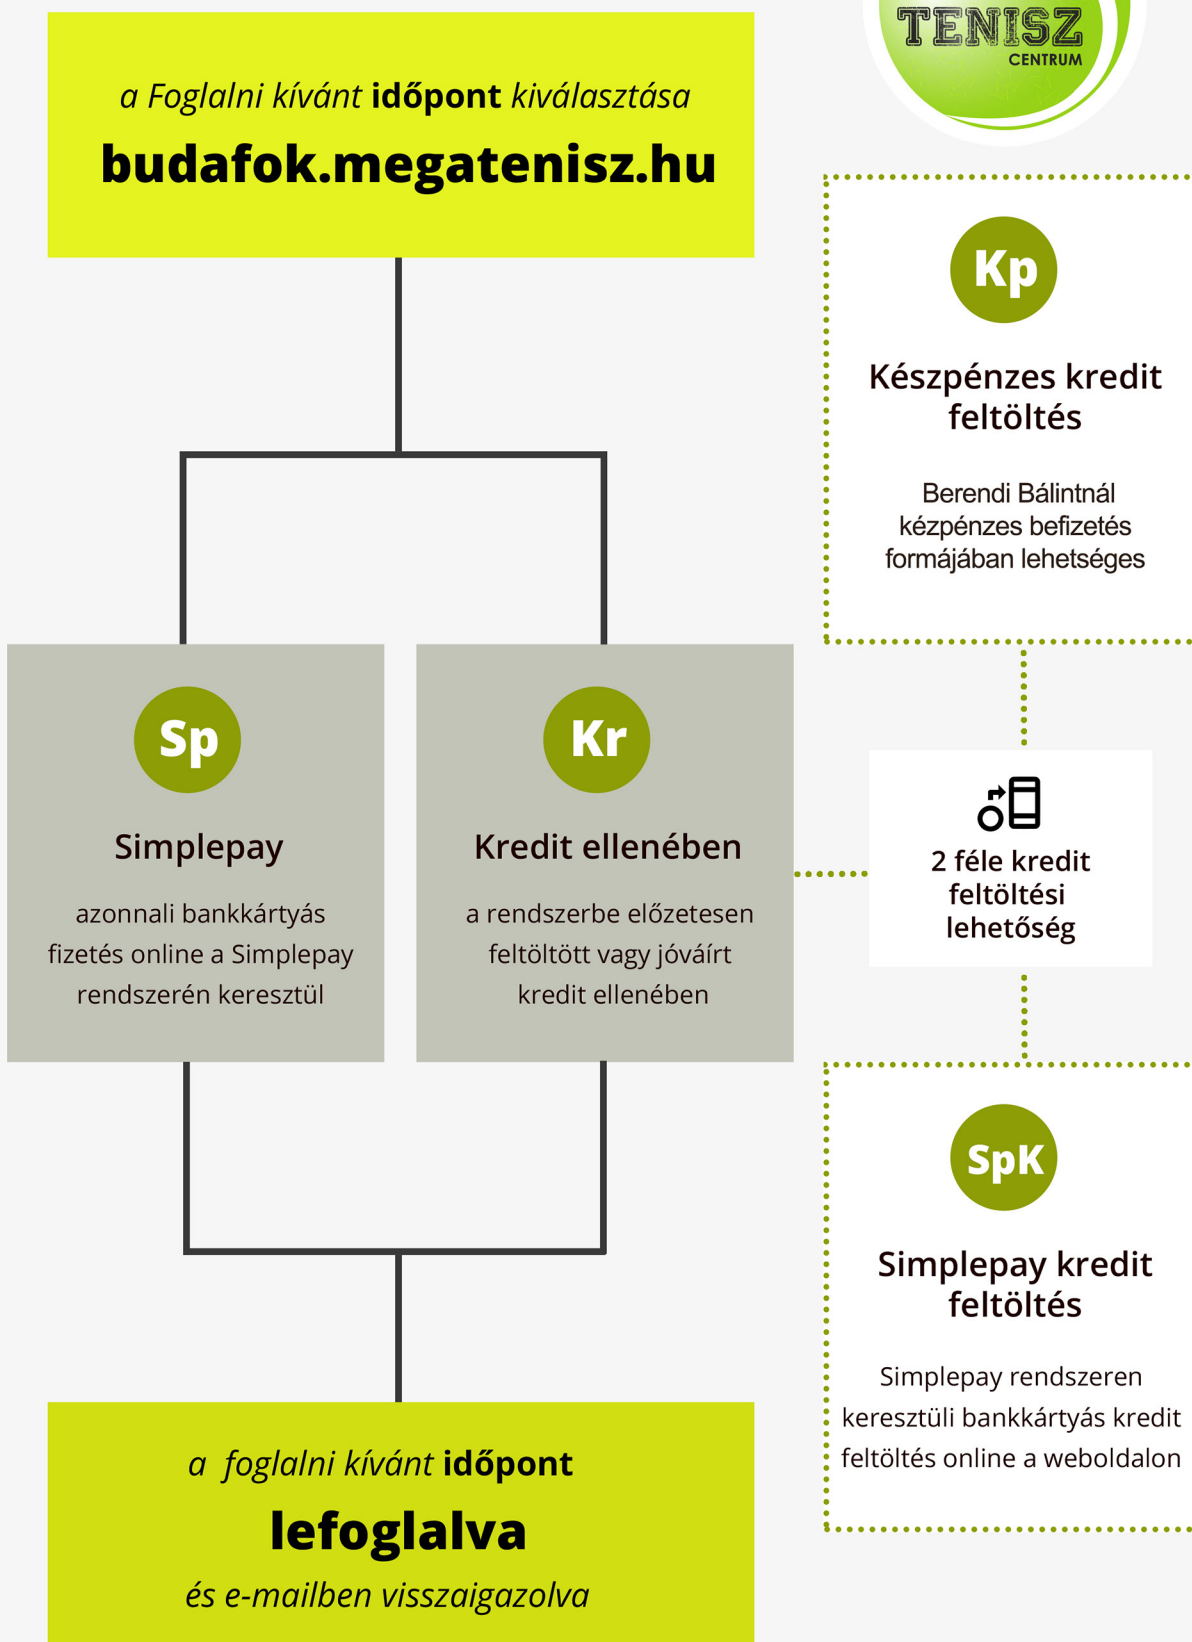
TENISZ
CENTRUM

a Foglalni kívánt időpont kiválasztása
budafok.megatenisz.hu

Kp
Készpénzes kredit feltöltés
Berendi Bálintnál kézpénzes befizetés formájában lehetséges

Sp
Simplepay
azonnali bankkártyás fizetés online a Simplepay rendszerén keresztül

Kr
Kredit ellenében
a rendszerbe előzetesen feltöltött vagy jóváírt kredit ellenében

2 féle kredit feltöltési lehetőség

SpK
Simplepay kredit feltöltés
Simplepay rendszeren keresztüli bankkártyás kredit feltöltés online a weboldalon

a foglalni kívánt időpont
lefoglalva
és e-mailben visszaigazolva